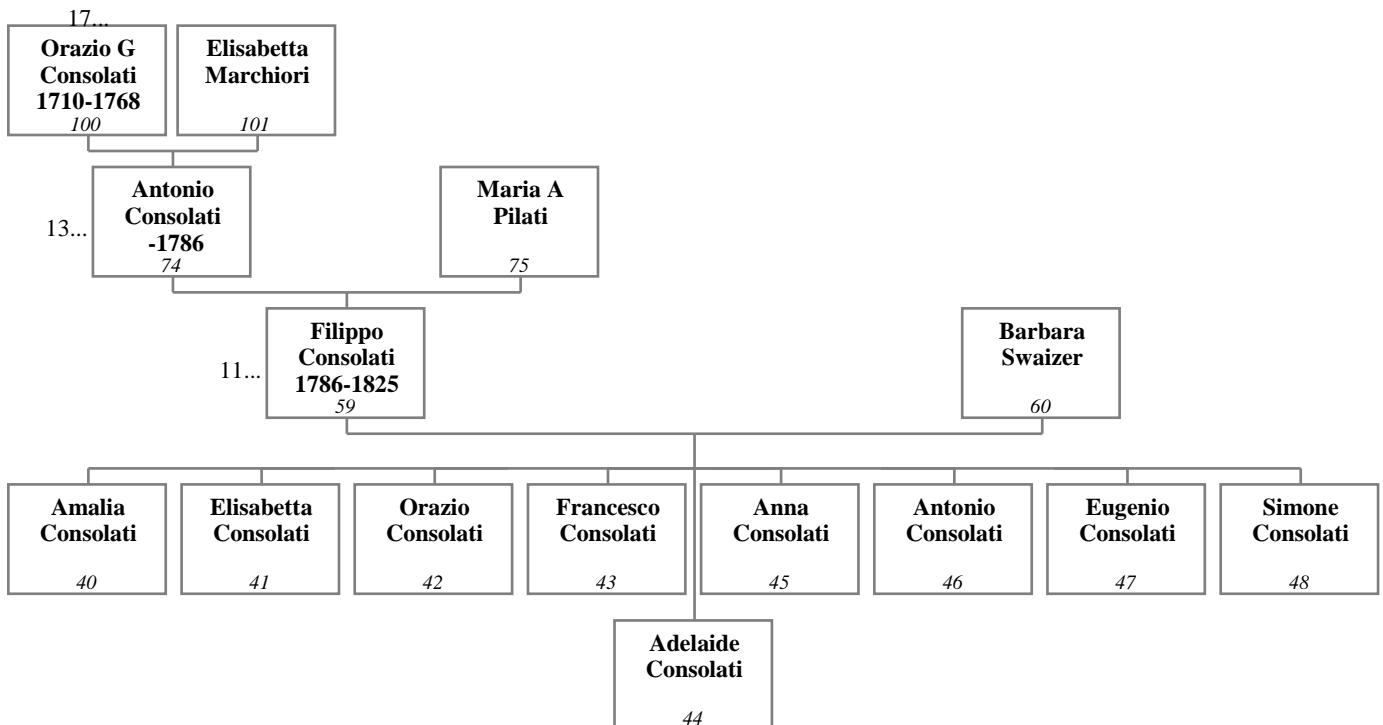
17...

Orazio G Consolati 1710-1768
100

Elisabetta Marchiori
101

13...

Antonio Consolati -1786
74

Maria A Pilati
75

11...

Filippo Consolati 1786-1825
59

Barbara Swaizer
60

Amalia Consolati
40

Elisabetta Consolati
41

Orazio Consolati
42

Francesco Consolati
43

Anna Consolati
45

Antonio Consolati
46

Eugenio Consolati
47

Simone Consolati
48

Adelaide Consolati
44